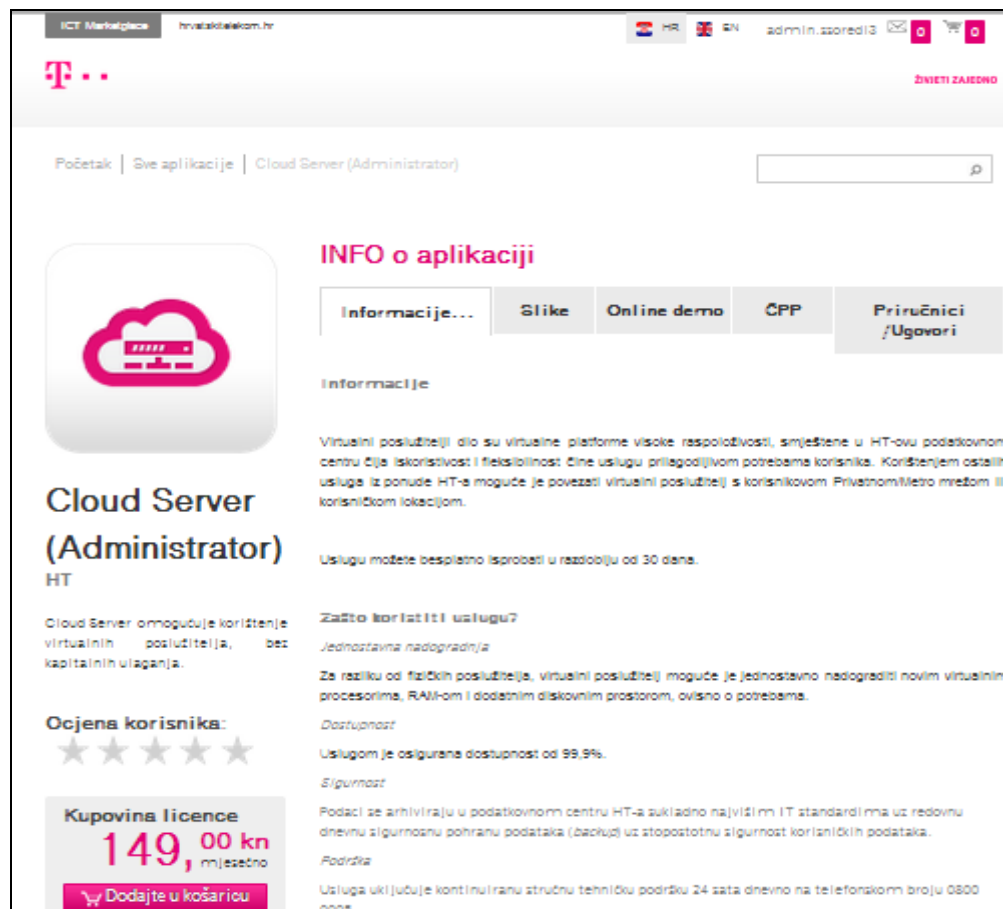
ICT Marketplace hrvatskitelekom.hr

HR EN admin.ssoredi3 0 0

T · · ·

ŽIVJETI ZAJEDNO

Početak | Sve aplikacije | Cloud Server (Administrator)

Cloud Server (Administrator)

HT

Cloud Server omogućuje korištenje virtualnih poslužitelja, bez kapitalnih ulaganja.

Ocjena korisnika:

Kupovina licence

149,00 kn mjesečno

Dodajte u košaricu

INFO o aplikaciji

| Informacije... | Slike | Online demo | ČPP | Priručnici /Ugovori |
|---|---|---|---|---|

Informacije

Virtualni poslužitelji dio su virtualne platforme visoke raspoloživosti, smještene u HT-ovu podatkovnom centru čija iskoristivost i fleksibilnost čine uslugu prilagodljivom potrebama korisnika. Korištenjem ostalih usluga iz ponude HT-a moguće je povezati virtualni poslužitelj s korisnikovom Privatnom/Metro mrežom ili korisničkom lokacijom.

Uslugu možete besplatno isprobati u razdoblju od 30 dana.

Zašto koristiti uslugu?

Jednostavna nadogradnja

Za razliku od fizičkih poslužitelja, virtualni poslužitelj moguće je jednostavno nadograditi novim virtualnim procesorima, RAM-om i dodatnim diskovnim prostorom, ovisno o potrebama.

Dostupnost

Uslugom je osigurana dostupnost od 99,9%.

Sigurnost

Podaci se arhiviraju u podatkovnom centru HT-a sukladno najvišim IT standardima uz redovnu dnevnu sigurnosnu pohranu podataka (backup) uz stopostotnu sigurnost korisničkih podataka.

Podrška

Usluga uključuje kontinuiranu stručnu tehničku podršku 24 sata dnevno na telefonskom broju 0800 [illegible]